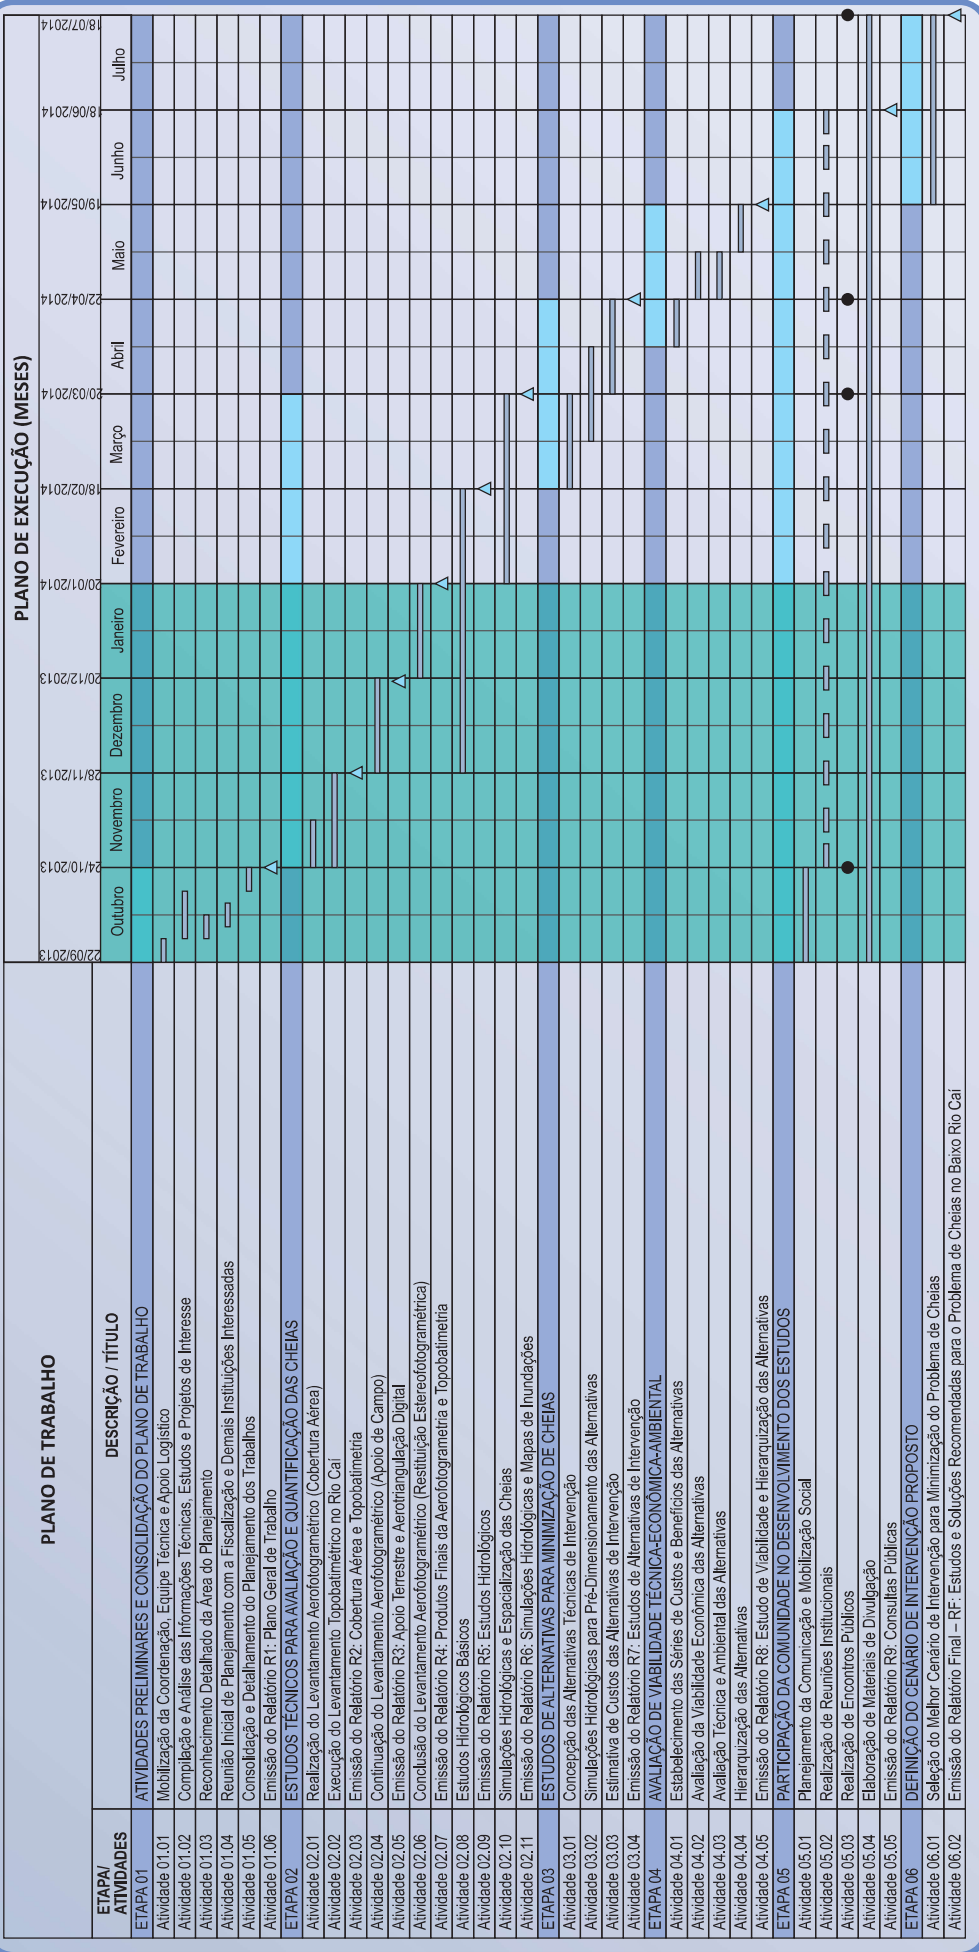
PLANO DE TRABALHO

PLANO DE EXECUÇÃO (MESES)

| ETAPA/ ATIVIDADES | DESCRIÇÃO / TÍTULO |
|---|---|
| ETAPA 01 | ATIVIDADES PRELIMINARES E CONSOLIDAÇÃO DO PLANO DE TRABALHO |
| Atividade 01.01 | Mobilização da Coordenação, Equipe Técnica e Apoio Logístico |
| Atividade 01.02 | Compilação e Análise das Informações Técnicas, Estudos e Projetos de Interesse |
| Atividade 01.03 | Reconhecimento Detalhado da Área do Planejamento |
| Atividade 01.04 | Reunião Inicial de Planejamento com a Fiscalização e Demais Instituições Interessadas |
| Atividade 01.05 | Consolidação e Detalhamento do Planejamento dos Trabalhos |
| Atividade 01.06 | Emissão do Relatório R1: Plano Geral de Trabalho |
| ETAPA 02 | ESTUDOS TÉCNICOS PARA AVALIAÇÃO E QUANTIFICAÇÃO DAS CHEIAS |
| Atividade 02.01 | Realização do Levantamento Aerofotogramétrico (Cobertura Aérea) |
| Atividade 02.02 | Execução do Levantamento Topobatimétrico no Rio Caí |
| Atividade 02.03 | Emissão do Relatório R2: Cobertura Aérea e Topobatimetria |
| Atividade 02.04 | Continuação do Levantamento Aerofotogramétrico (Apoio de Campo) |
| Atividade 02.05 | Emissão do Relatório R3: Apoio Terrestre e Aerotriangulação Digital |
| Atividade 02.06 | Conclusão do Levantamento Aerofotogramétrico (Restituição Estereofotogramétrica) |
| Atividade 02.07 | Emissão do Relatório R4: Produtos Finais da Aerofotogrametria e Topobatimetria |
| Atividade 02.08 | Estudos Hidrológicos Básicos |
| Atividade 02.09 | Emissão do Relatório R5: Estudos Hidrológicos |
| Atividade 02.10 | Simulações Hidrológicas e Espacialização das Cheias |
| Atividade 02.11 | Emissão do Relatório R6: Simulações Hidrológicas e Mapas de Inundações |
| ETAPA 03 | ESTUDOS DE ALTERNATIVAS PARA MINIMIZAÇÃO DE CHEIAS |
| Atividade 03.01 | Concepção das Alternativas Técnicas de Intervenção |
| Atividade 03.02 | Simulações Hidrológicas para Pré-Dimensionamento das Alternativas |
| Atividade 03.03 | Estimativa de Custos das Alternativas de Intervenção |
| Atividade 03.04 | Emissão do Relatório R7: Estudos de Alternativas de Intervenção |
| ETAPA 04 | AVALIAÇÃO DE VIABILIDADE TÉCNICA-ECONÔMICA-AMBIENTAL |
| Atividade 04.01 | Estabelecimento das Séries de Custos e Benefícios das Alternativas |
| Atividade 04.02 | Avaliação da Viabilidade Econômica das Alternativas |
| Atividade 04.03 | Avaliação Técnica e Ambiental das Alternativas |
| Atividade 04.04 | Hierarquização das Alternativas |
| Atividade 04.05 | Emissão do Relatório R8: Estudo de Viabilidade e Hierarquização das Alternativas |
| ETAPA 05 | PARTICIPAÇÃO DA COMUNIDADE NO DESENVOLVIMENTO DOS ESTUDOS |
| Atividade 05.01 | Planejamento da Comunicação e Mobilização Social |
| Atividade 05.02 | Realização de Reuniões Institucionais |
| Atividade 05.03 | Realização de Encontros Públicos |
| Atividade 05.04 | Elaboração de Materiais de Divulgação |
| Atividade 05.05 | Emissão do Relatório R9: Consultas Públicas |
| ETAPA 06 | DEFINIÇÃO DO CENÁRIO DE INTERVENÇÃO PROPOSTO |
| Atividade 06.01 | Seleção do Melhor Cenário de Intervenção para Minimização do Problema de Cheias |
| Atividade 06.02 | Emissão do Relatório Final – RF: Estudos e Soluções Recomendadas para o Problema de Cheias no Baixo Rio Caí |

22/09/2013 Outubro 24/10/2013 Novembro 28/11/2013 Dezembro 20/12/2013 Janeiro 20/01/2014 Fevereiro 18/02/2014 Março 20/03/2014 Abril 22/04/2014 Maio 19/05/2014 Junho 18/06/2014 Julho 18/07/2014